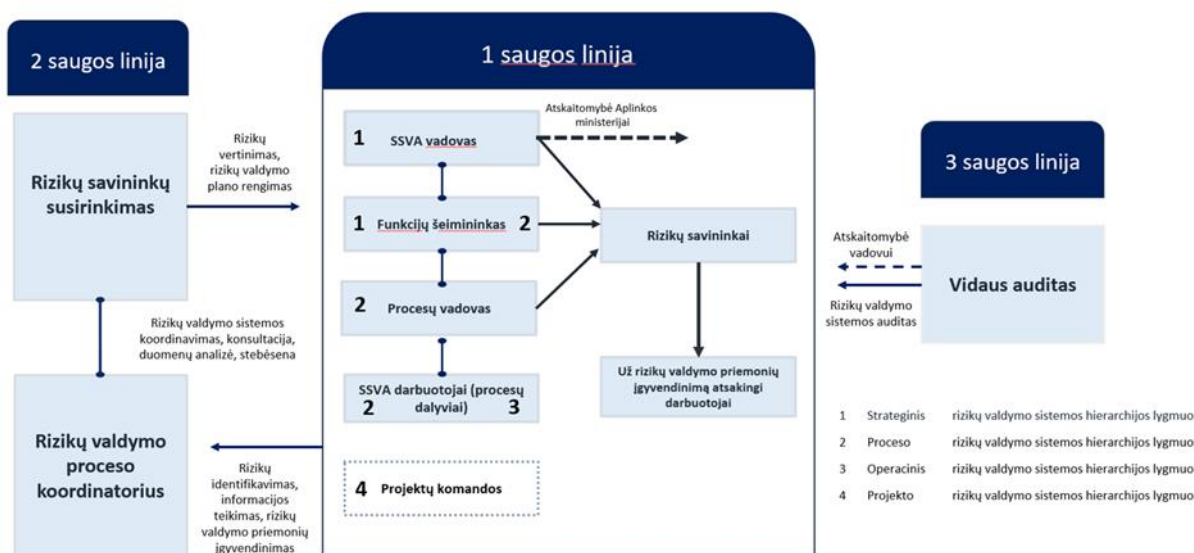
2 saugos linija

Rizikų savininkų susirinkimas

Rizikų vertinimas, rizikų valdymo plano rengimas

Rizikų valdymo sistemos koordinavimas, konsultacija, duomenų analizė, stebėsena

Rizikų valdymo proceso koordinatorius

Rizikų identifikavimas, informacijos teikimas, rizikų valdymo priemonių įgyvendinimas

1 saugos linija

1 SSVA vadovas

Atskaitomybė Aplinkos ministerijai

1 Funkcijų šeimininkas 2

2 Procesų vadovas

SSVA darbuotojai (procesų dalyviai) 2 3

4 Projektų komandos

Rizikų savininkai

Už rizikų valdymo priemonių įgyvendinimą atsakingi darbuotojai

3 saugos linija

Atskaitomybė vadovui

Rizikų valdymo sistemos auditas

Vidaus auditas

1 Strateginis rizikų valdymo sistemos hierarchijos lygmuo
2 Proceso rizikų valdymo sistemos hierarchijos lygmuo
3 Operacinis rizikų valdymo sistemos hierarchijos lygmuo
4 Projekto rizikų valdymo sistemos hierarchijos lygmuo